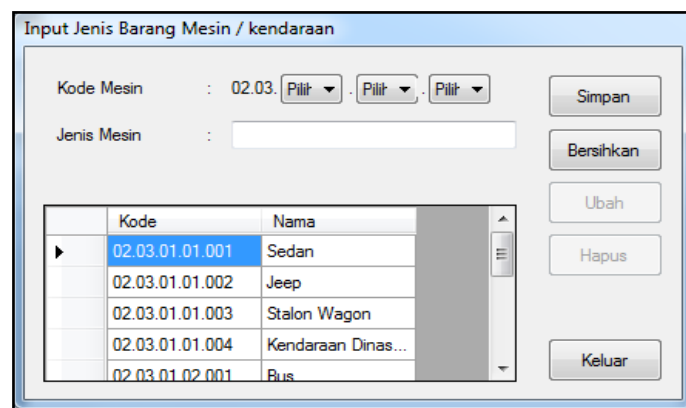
Input Jenis Barang Mesin / kendaraan

Kode Mesin : 02.03. Pilih . Pilih . Pilih

Jenis Mesin :

Simpan

Bersihkan

Ubah

Hapus

Keluar

| | Kode | Nama |
|---|---|---|
| ▶ | 02.03.01.01.001 | Sedan |
| | 02.03.01.01.002 | Jeep |
| | 02.03.01.01.003 | Stalon Wagon |
| | 02.03.01.01.004 | Kendaraan Dinas... |
| | 02.03.01.02.001 | Bus |